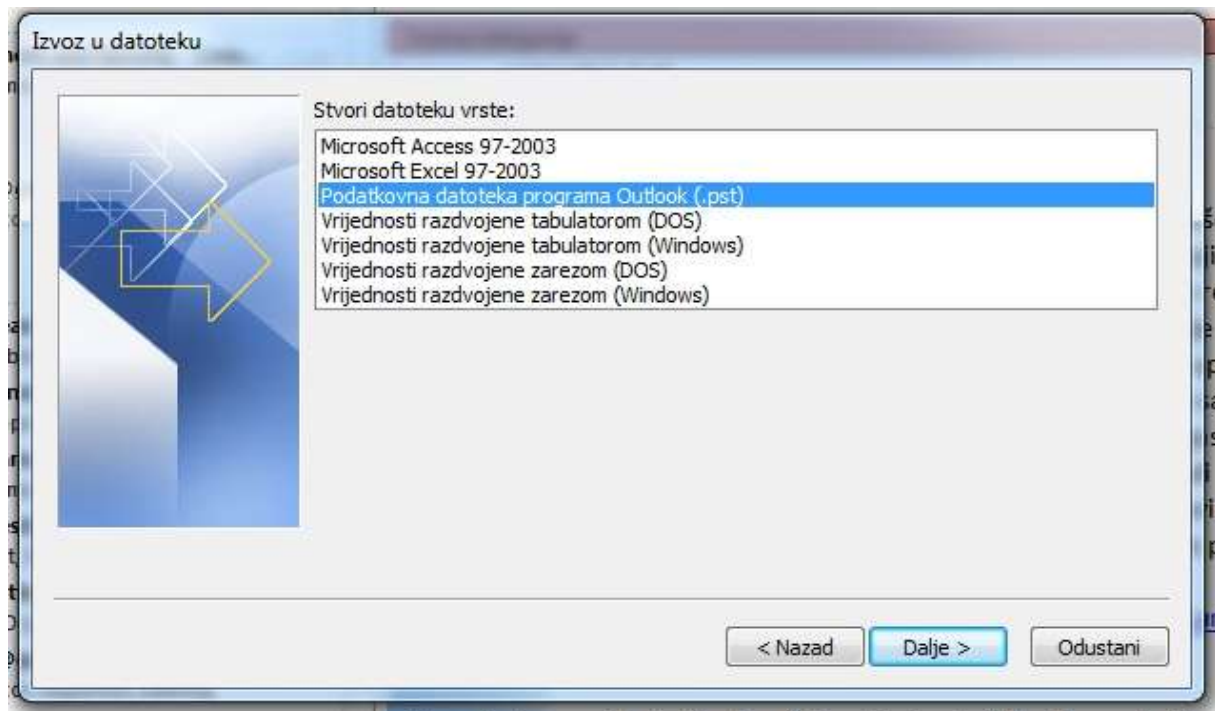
Izvoz u datoteku

Stvori datoteku vrste:

Microsoft Access 97-2003
Microsoft Excel 97-2003
Podatkovna datoteka programa Outlook (.pst)
Vrijednosti razdvojene tabulatorom (DOS)
Vrijednosti razdvojene tabulatorom (Windows)
Vrijednosti razdvojene zarezom (DOS)
Vrijednosti razdvojene zarezom (Windows)

< Nazad
Dalje >
Odustani